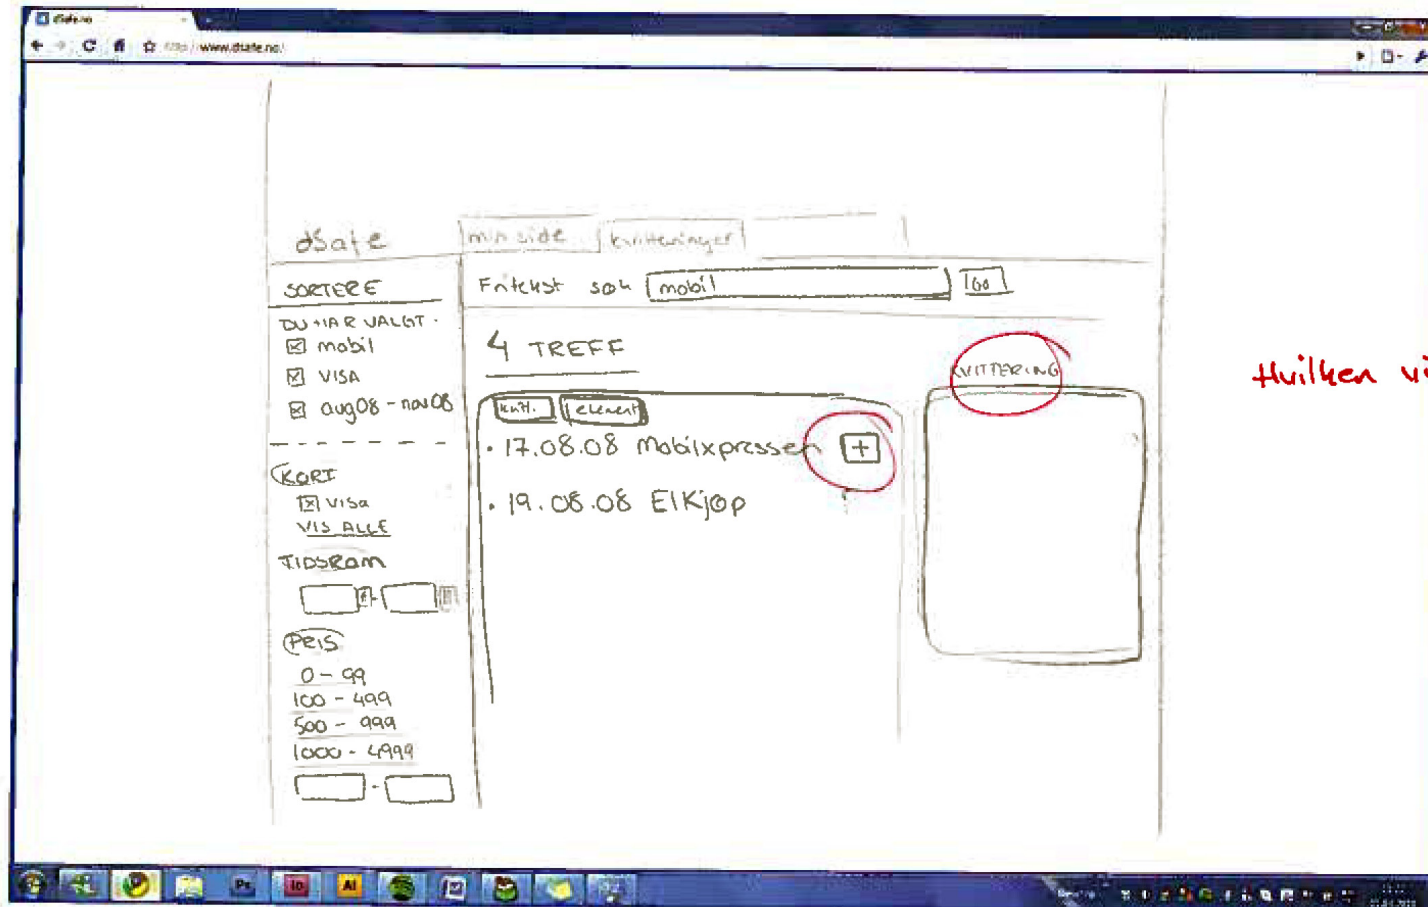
dSafe.no

http://www.dsafe.no/

dSafe

min side

kvitteringer

SORTERE

DU HAR VALGT:

☒ mobil

☒ VISA

☒ aug08 - nov08

KORT

☒ visa

VIS ALLE

TIDSROM

PRIS

0 - 99

100 - 499

500 - 999

1000 - 4999

Fritekst søk

mobil

Go

4 TREFF

kvitt.

element

• 17.08.08 Mobilxpressen

+

• 19.08.08 Elkjøp

KVITTERING

Hvilken vi

Ps

Id

Ai